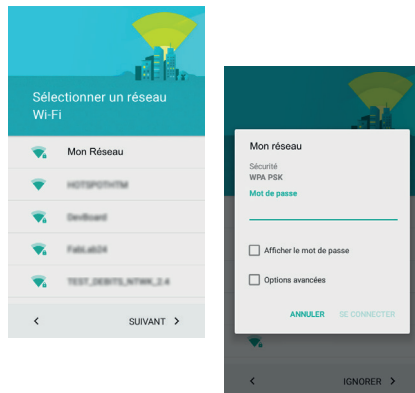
Sélectionner un réseau Wi-Fi

Mon Réseau

HOTSPOTHTM

Devboard

FabLab24

TEST_DEBITS_NTWK_2.4

<

SUIVANT >

Mon réseau

Sécurité
WPA PSK

Mot de passe

Afficher le mot de passe

Options avancées

ANNULER

SE CONNECTER

<

IGNORER >